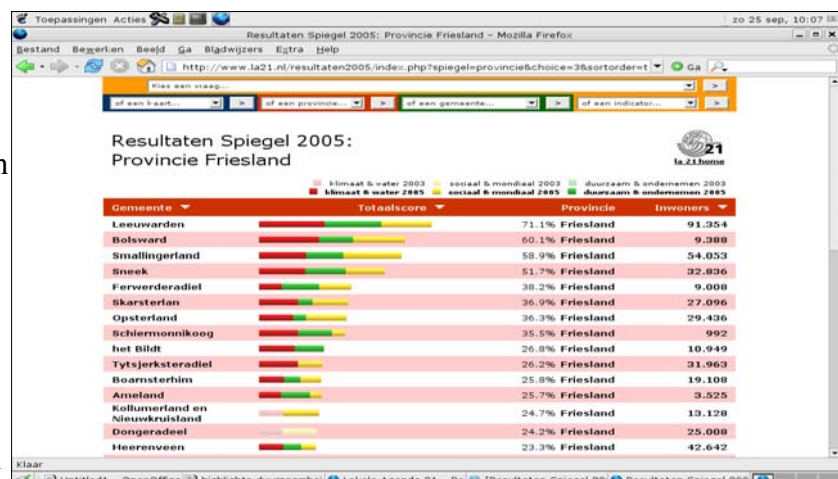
Toepassingen Acties

zo 25 sep, 10:07

Resultaten Spiegel 2005: Provincie Friesland - Mozilla Firefox

Bestand Bewerken Beeld Ga Bladwijzers Extra Help

http://www.la21.nl/resultaten2005/index.php?spiegel=provincie&choice=3&sortorder=t

Ga

Kies een vraag...

of een kaart... | of een provincie... | of een gemeente... | of een indicator...

Resultaten Spiegel 2005:
Provincie Friesland

la 21 home

klimaat & water 2003 | sociaal & mondiaal 2003 | duurzaam & ondernemen 2003
klimaat & water 2005 | sociaal & mondiaal 2005 | duurzaam & ondernemen 2005

| Gemeente | Totaalscore | Provincie | Inwoners |
|---|---|---|---|
| Leeuwarden | 71.1% | Friesland | 91.354 |
| Bolsward | 60.1% | Friesland | 9.388 |
| Smallingerland | 58.9% | Friesland | 54.053 |
| Sneek | 51.7% | Friesland | 32.836 |
| Ferwerderadiel | 38.2% | Friesland | 9.008 |
| Skarsterlan | 36.9% | Friesland | 27.096 |
| Opsterland | 36.3% | Friesland | 29.436 |
| Schiermonnikoog | 35.5% | Friesland | 992 |
| het Bildt | 26.8% | Friesland | 10.949 |
| Tytsjerksteradiel | 26.2% | Friesland | 31.963 |
| Boarnsterhim | 25.8% | Friesland | 19.108 |
| Ameland | 25.7% | Friesland | 3.525 |
| Kollumerland en Nieuwkruisland | 24.7% | Friesland | 13.128 |
| Dongeradeel | 24.2% | Friesland | 25.008 |
| Heerenveen | 23.3% | Friesland | 42.642 |

Klaar